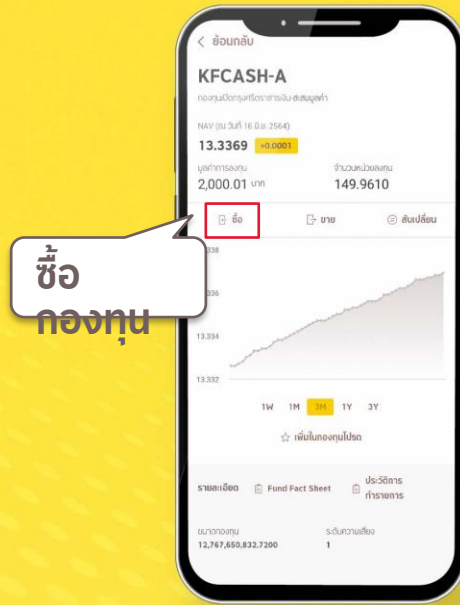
< ย้อนกลับ

KFCASH-A

กองทุนเปิดกรุงศรีตราสารเงิน สะสมมูลค่า

NAV (ณ วันที่ 16 มิ.ย. 2564)

13.3369 +0.0001

มูลค่าการลงทุน
2,000.01 บาท

จำนวนหน่วยลงทุน
149.9610

ซื้อ ขาย สับเปลี่ยน

ซื้อ
กองทุน

13.338
13.336
13.334
13.332

1W 1M 3M 1Y 3Y

☆ เพิ่มในกองทุนโปรด

รายละเอียด Fund Fact Sheet ประวัติการทำรายการ

ขนาดกองทุน
12,767,650,832.7200

ระดับความเสี่ยง
1